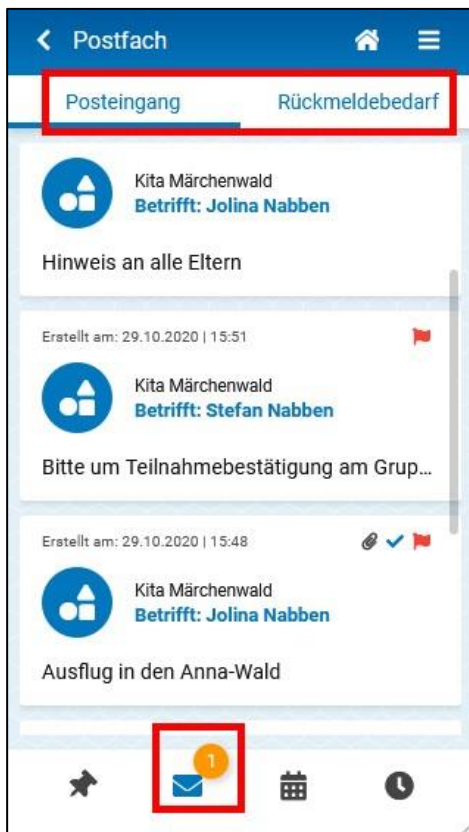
Postfach

Posteingang

Rückmeldebedarf

Kita Märchenwald
Betrifft: Jolina Nabben

Hinweis an alle Eltern

Erstellt am: 29.10.2020 | 15:51

Kita Märchenwald
Betrifft: Stefan Nabben

Bitte um Teilnahmebestätigung am Grup...

Erstellt am: 29.10.2020 | 15:48

Kita Märchenwald
Betrifft: Jolina Nabben

Ausflug in den Anna-Wald

1